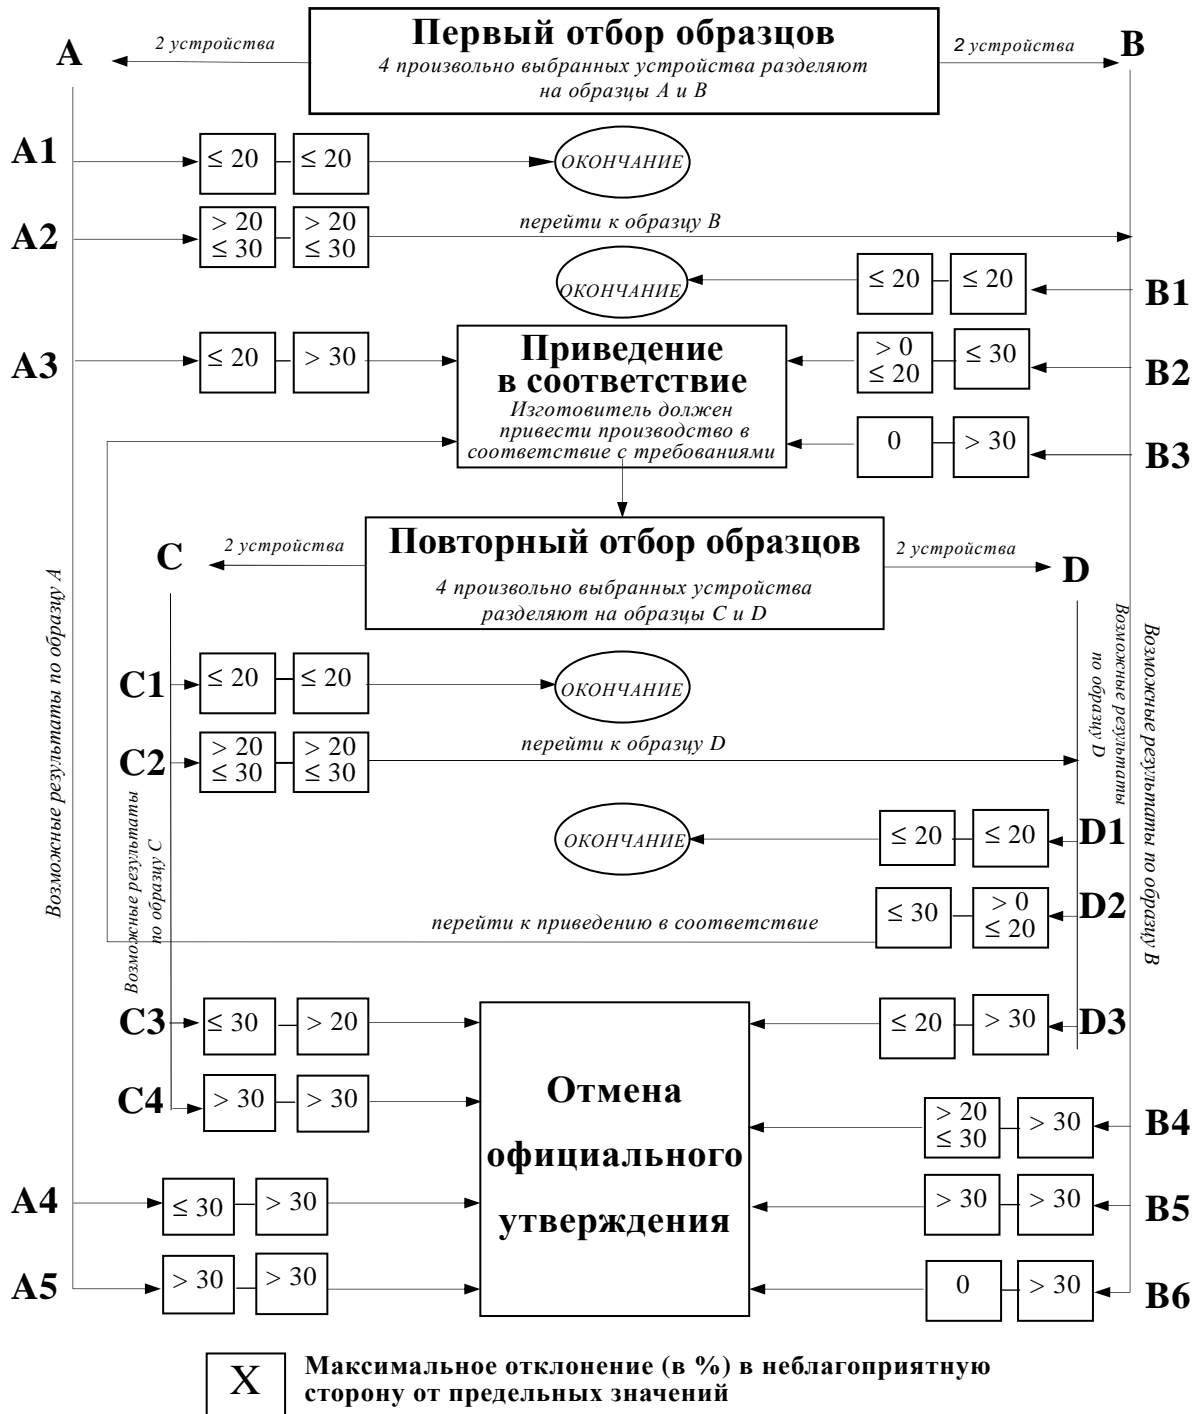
A

2 устройства

Первый отбор образцов

4 произвольно выбранных устройства разделяют на образцы A и B

2 устройства

B

A1 $\leq 20$ $\leq 20$ ОКОНЧАНИЕ

A2 $> 20$ $\leq 30$ $> 20$ $\leq 30$ перейти к образцу B

ОКОНЧАНИЕ $\leq 20$ $\leq 20$ B1

A3 $\leq 20$ $> 30$

Приведение в соответствие

Изготовитель должен привести производство в соответствие с требованиями

$> 0$ $\leq 20$ $\leq 30$ B2

0 $> 30$ B3

C

2 устройства

Повторный отбор образцов

4 произвольно выбранных устройства разделяют на образцы C и D

2 устройства

D

C1 $\leq 20$ $\leq 20$ ОКОНЧАНИЕ

C2 $> 20$ $\leq 30$ $> 20$ $\leq 30$ перейти к образцу D

ОКОНЧАНИЕ $\leq 20$ $\leq 20$ D1

перейти к приведению в соответствие $\leq 30$ $> 0$ $\leq 20$ D2

C3 $\leq 30$ $> 20$

$\leq 20$ $> 30$ D3

C4 $> 30$ $> 30$

Отмена официального утверждения

$> 20$ $\leq 30$ $> 30$ B4

A4 $\leq 30$ $> 30$

$> 30$ $> 30$ B5

A5 $> 30$ $> 30$

0 $> 30$ B6

Возможные результаты по образцу A

Возможные результаты по образцу C

Возможные результаты по образцу D

Возможные результаты по образцу B

X Максимальное отклонение (в %) в неблагоприятную сторону от предельных значений